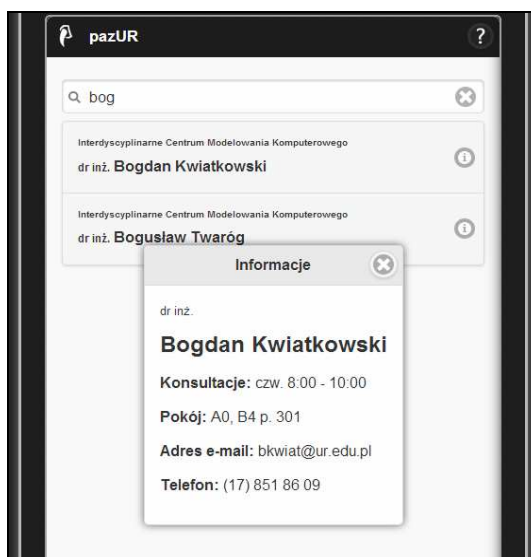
pazUR

?

bog

Interdyscyplinarne Centrum Modelowania Komputerowego
dr inż. Bogdan Kwiatkowski

Interdyscyplinarne Centrum Modelowania Komputerowego
dr inż. Bogusław Twaróg

Informacje

dr inż.

Bogdan Kwiatkowski

Konsultacje: czw. 8:00 - 10:00

Pokój: A0, B4 p. 301

Adres e-mail: bkwiat@ur.edu.pl

Telefon: (17) 851 86 09